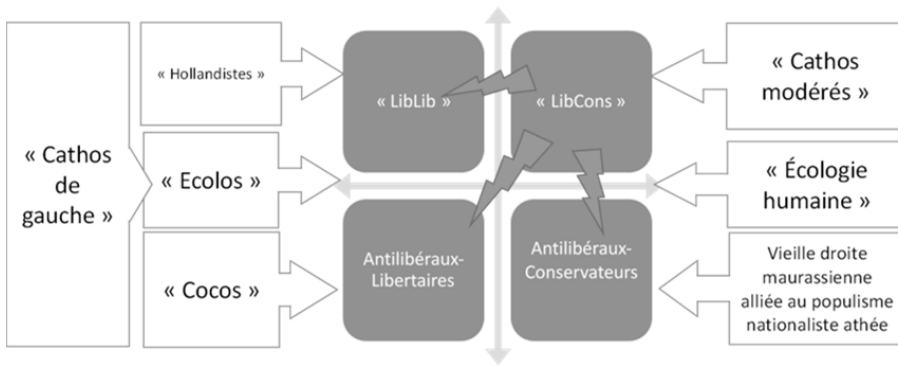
« Cathos de gauche »

« Hollandistes »

« Ecolos »

« Cocos »

« LibLib »

« LibCons »

Antilibéraux-Libertaires

Antilibéraux-Conservateurs

« Cathos modérés »

« Écologie humaine »

Vieille droite maurassienne alliée au populisme nationaliste athée